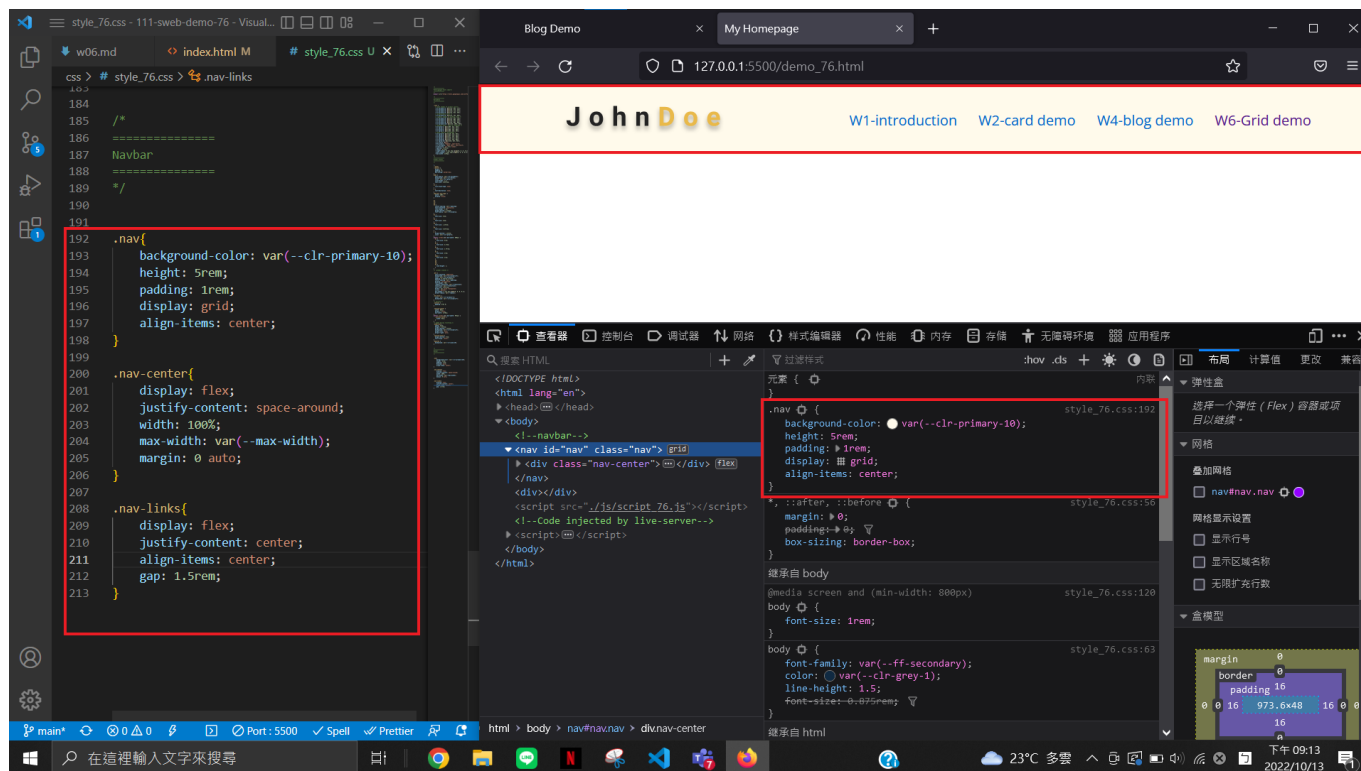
style_76.css - 111-sweb-demo-76 - Visual...

w06.md    index.html M    # style_76.css U ×

css > # style_76.css > .nav-links

183
184
185 /*
186 ===============
187 Navbar
188 ===============
189 */
190
191
192 .nav{
193 background-color: var(--clr-primary-10);
194 height: 5rem;
195 padding: 1rem;
196 display: grid;
197 align-items: center;
198 }
199
200 .nav-center{
201 display: flex;
202 justify-content: space-around;
203 width: 100%;
204 max-width: var(--max-width);
205 margin: 0 auto;
206 }
207
208 .nav-links{
209 display: flex;
210 justify-content: center;
211 align-items: center;
212 gap: 1.5rem;
213 }

main* ⓧ0 ⚠0 Port : 5500 ✓ Spell ✓ Prettier

Blog Demo ×    My Homepage ×    +

127.0.0.1:5500/demo_76.html

JohnDoe    W1-introduction    W2-card demo    W4-blog demo    W6-Grid demo

查看器 控制台 调试器 网络 样式编辑器 性能 内存 存储 无障碍环境 应用程序

搜索 HTML
<!DOCTYPE html>
<html lang="en">
<head>⋯</head>
<body>
<!--navbar-->
<nav id="nav" class="nav"> grid
<div class="nav-center">⋯</div> flex
</nav>
<div></div>
<script src="./js/script_76.js"></script>
<!--Code injected by live-server-->
<script>⋯</script>
</body>
</html>

html > body > nav#nav.nav > div.nav-center

过滤样式    :hov .cls
元素 {    内联
}
.nav {    style_76.css:192
background-color: var(--clr-primary-10);
height: 5rem;
padding: 1rem;
display: grid;
align-items: center;
}
*, ::after, ::before {    style_76.css:56
margin: 0;
padding: 0;
box-sizing: border-box;
}
继承自 body
@media screen and (min-width: 800px)    style_76.css:120
body {
font-size: 1rem;
}
body {    style_76.css:63
font-family: var(--ff-secondary);
color: var(--clr-grey-1);
line-height: 1.5;
font-size: 0.875rem;
}
继承自 html

布局 计算值 更改 兼容
弹性盒
选择一个弹性（Flex）容器或项目以继续。
网格
叠加网格
nav#nav.nav
网格显示设置
显示行号
显示区域名称
无限扩充行数
盒模型
margin 0
border 0
padding 16
0 0 16 973.6×48 16 0 0
16
0

在這裡輸入文字來搜尋    23°C 多雲    下午 09:13 2022/10/13